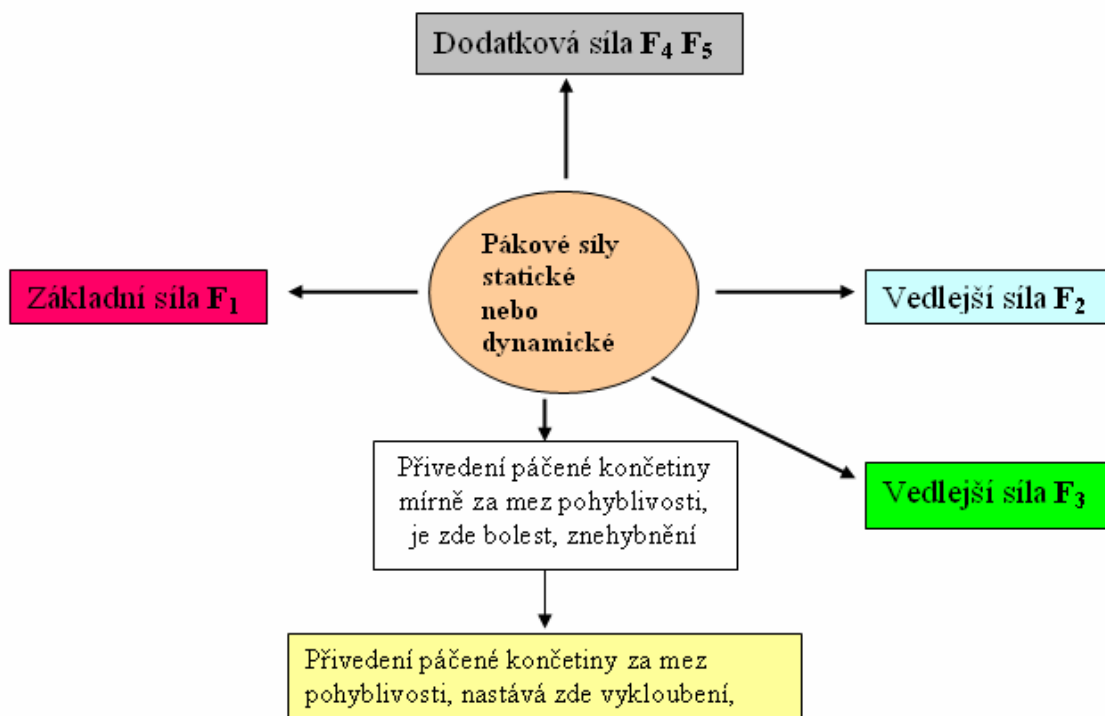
Dodatková síla $\mathbf{F_4}$ $\mathbf{F_5}$

Pákové síly statické nebo dynamické

Základní síla $\mathbf{F_1}$

Vedlejší síla $\mathbf{F_2}$

Přivedení páčené končetiny mírně za mez pohyblivosti, je zde bolest, znehybnění

Vedlejší síla $\mathbf{F_3}$

Přivedení páčené končetiny za mez pohyblivosti, nastává zde vykloubení,